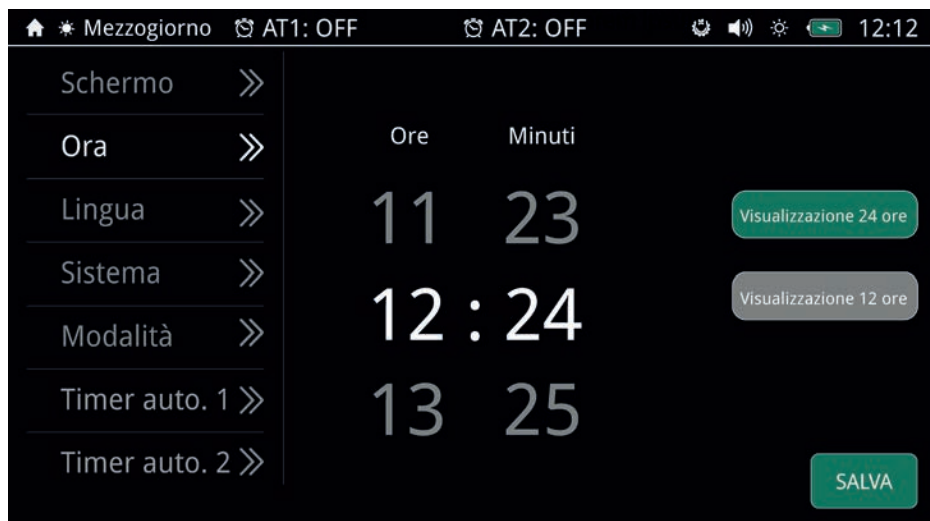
Mezzogiorno AT1: OFF AT2: OFF 12:12

Schermo »
Ora »
Lingua »
Sistema »
Modalità »
Timer auto. 1 »
Timer auto. 2 »

Ore Minuti
11 23
12 : 24
13 25

Visualizzazione 24 ore
Visualizzazione 12 ore

SALVA